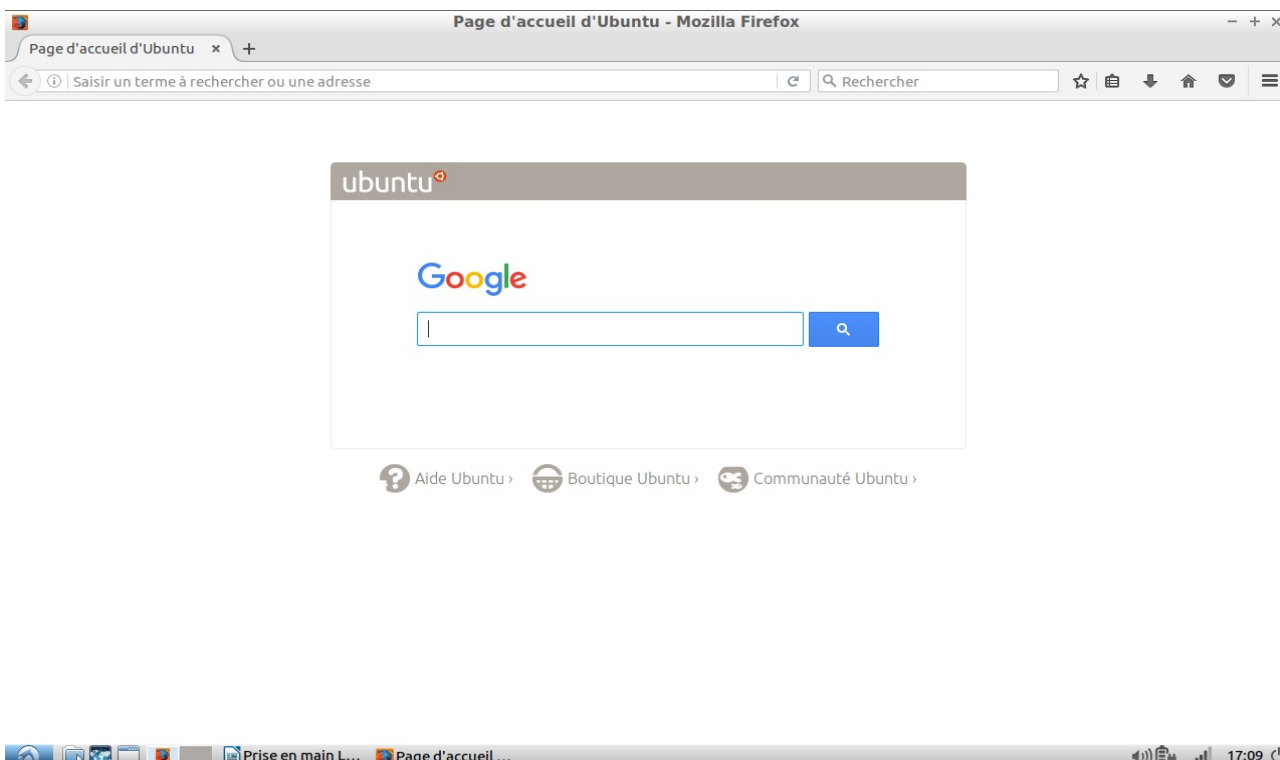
Page d'accueil d'Ubuntu - Mozilla Firefox

Page d'accueil d'Ubuntu ×

Saisir un terme à rechercher ou une adresse

Rechercher

ubuntu

Google

Aide Ubuntu › Boutique Ubuntu › Communauté Ubuntu ›

Prise en main L... Page d'accueil ...

17:09